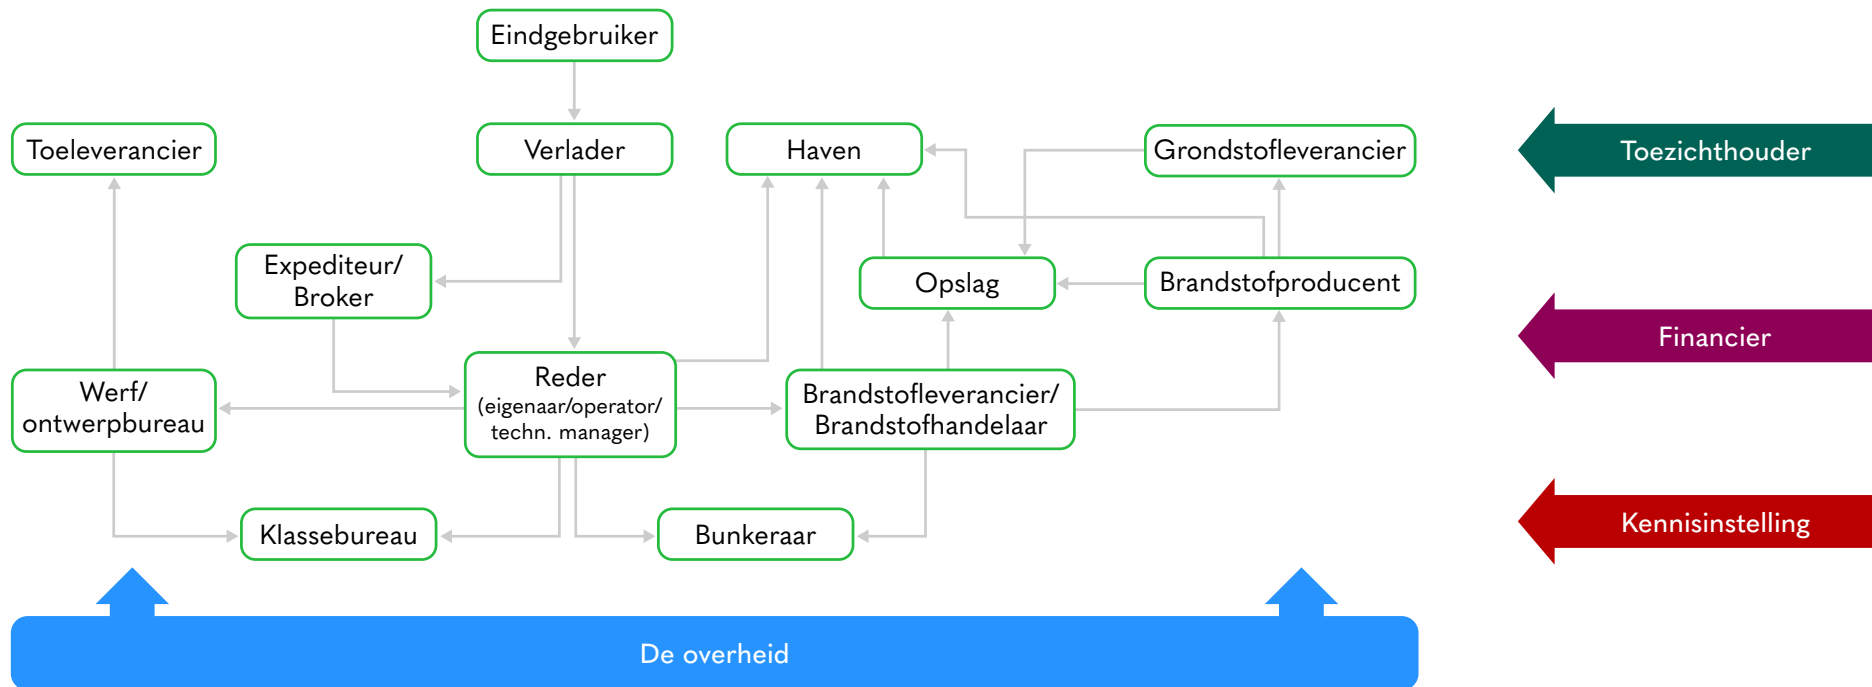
Eindgebruiker

Toeleverancier

Verlader

Haven

Grondstofleverancier

Toezichthouder

Expediteur/
Broker

Opslag

Brandstofproducent

Financier

Werf/
ontwerpbureau

Reder
(eigenaar/operator/
techn. manager)

Brandstofleverancier/
Brandstofhandelaar

Klassebureau

Bunkeraar

Kennisinstelling

De overheid